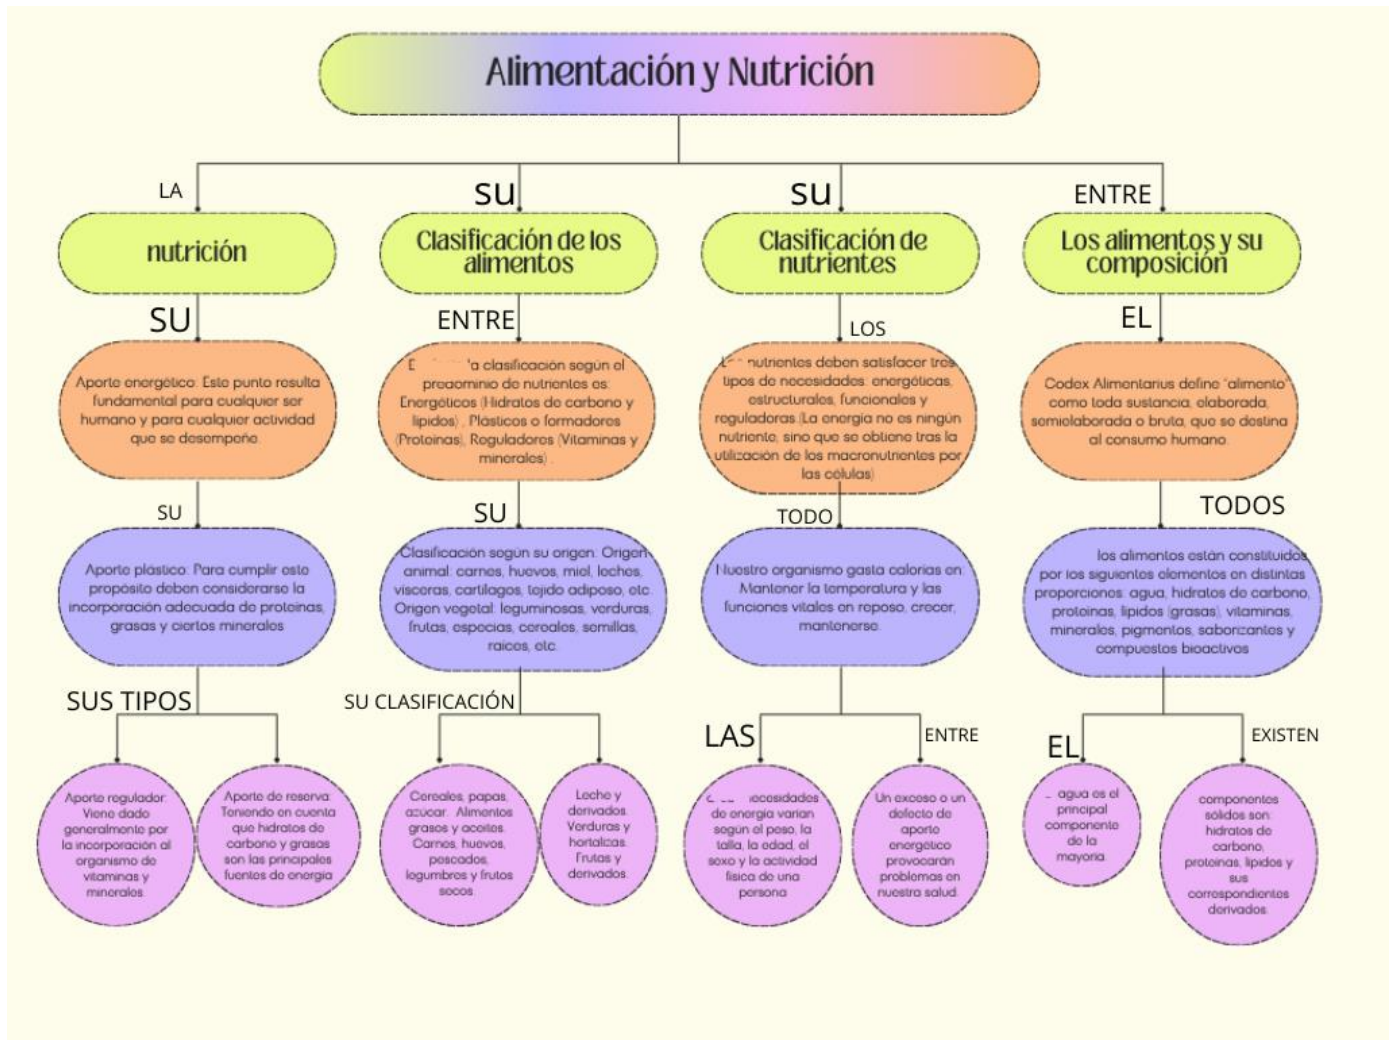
Alimentación y Nutrición

LA

nutrición

SU

Aporte energético: Este punto resulta fundamental para cualquier ser humano y para cualquier actividad que se desempeñe.

SU

Aporte plástico: Para cumplir este propósito deben considerarse la incorporación adecuada de proteínas, grasas y ciertos minerales

SUS TIPOS

Aporte regulador: Viene dado generalmente por la incorporación al organismo de vitaminas y minerales

Aporte de reserva: Teniendo en cuenta que hidratos de carbono y grasas son las principales fuentes de energía

SU

Clasificación de los alimentos

ENTRE

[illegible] la clasificación según el predominio de nutrientes es: Energéticos (Hidratos de carbono y lípidos), Plásticos o formadores (Proteínas), Reguladores (Vitaminas y minerales).

SU

Clasificación según su origen: Origen animal: carnes, huevos, miel, leches, vísceras, cartílagos, tejido adiposo, etc. Origen vegetal: leguminosas, verduras, frutas, especias, cereales, semillas, raíces, etc.

SU CLASIFICACIÓN

Cereales, papas, azúcar, Alimentos grasos y aceites. Carnes, huevos, pescados, legumbres y frutos secos

Leche y derivados. Verduras y hortalizas. Frutas y derivados.

SU

Clasificación de nutrientes

LOS

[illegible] nutrientes deben satisfacer tres tipos de necesidades: energéticas, estructurales, funcionales y reguladoras.(La energía no es ningún nutriente, sino que se obtiene tras la utilización de los macronutrientes por las células)

TODO

Nuestro organismo gasta calorías en: Mantener la temperatura y las funciones vitales en reposo, crecer, mantenerse.

LAS

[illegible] necesidades de energía varían según el peso, la talla, la edad, el sexo y la actividad física de una persona

ENTRE

Un exceso o un defecto de aporte energético provocarán problemas en nuestra salud.

ENTRE

Los alimentos y su composición

EL

Codex Alimentarius define "alimento" como toda sustancia, elaborada, semielaborada o bruta, que se destina al consumo humano.

TODOS

los alimentos están constituidos por los siguientes elementos en distintas proporciones: agua, hidratos de carbono, proteínas, lípidos (grasas), vitaminas, minerales, pigmentos, saborizantes y compuestos bioactivos

EL

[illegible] agua es el principal componente de la mayoría

EXISTEN

componentes sólidos son hidratos de carbono, proteínas, lípidos y sus correspondientes derivados